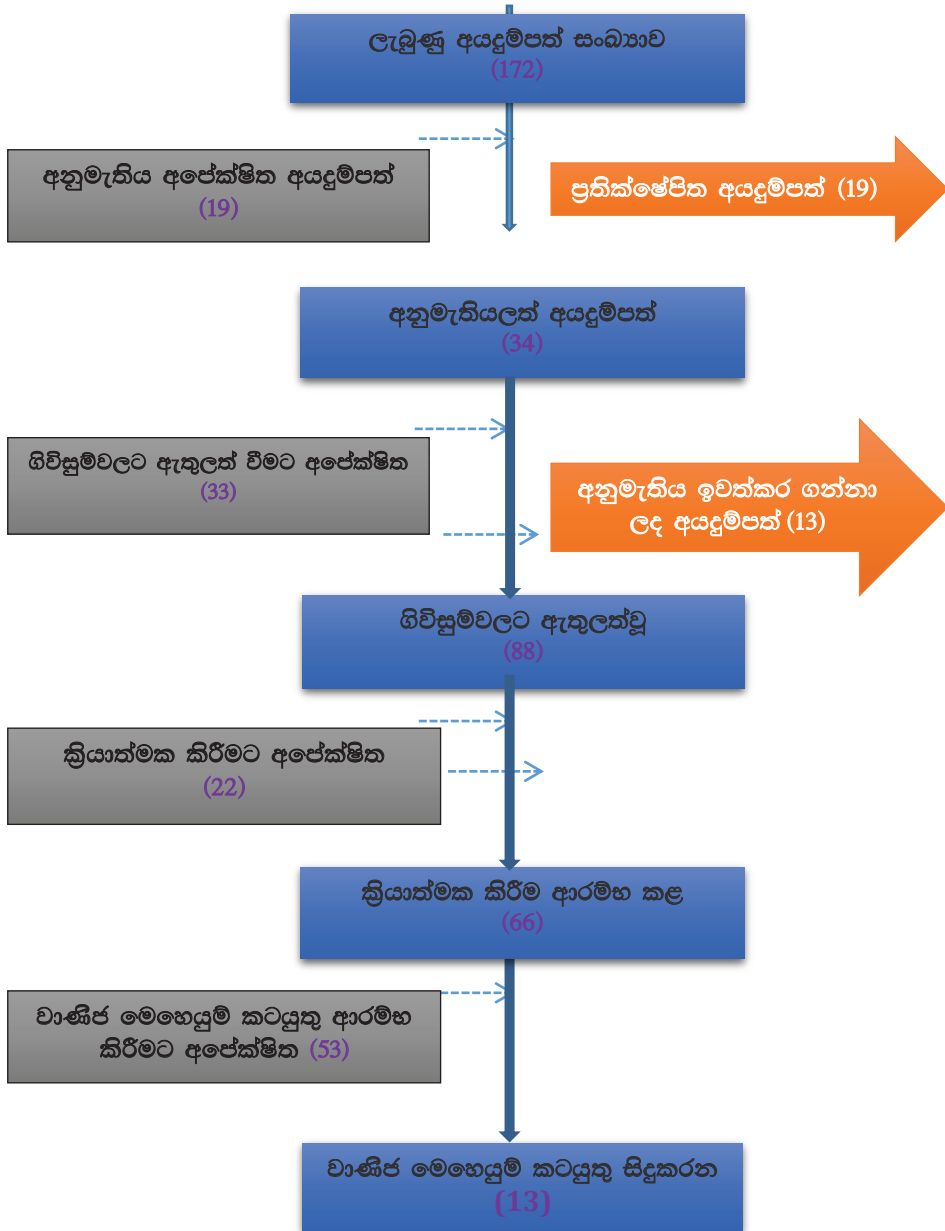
ලැබුණු අයදුම්පත් සංඛ්‍යාව
(172)

අනුමැතිය අපේක්ෂිත අයදුම්පත්
(19)

ප්‍රතික්ෂේපිත අයදුම්පත් (19)

අනුමැතියලත් අයදුම්පත්
(34)

ගිවිසුම්වලට ඇතුලත් වීමට අපේක්ෂිත
(33)

අනුමැතිය ඉවත්කර ගන්නා ලද අයදුම්පත් (13)

ගිවිසුම්වලට ඇතුලත්වූ
(88)

ක්‍රියාත්මක කිරීමට අපේක්ෂිත
(22)

ක්‍රියාත්මක කිරීම ආරම්භ කළ
(66)

වාණිජ මෙහෙයුම් කටයුතු ආරම්භ කිරීමට අපේක්ෂිත (53)

වාණිජ මෙහෙයුම් කටයුතු සිදුකරන
(13)